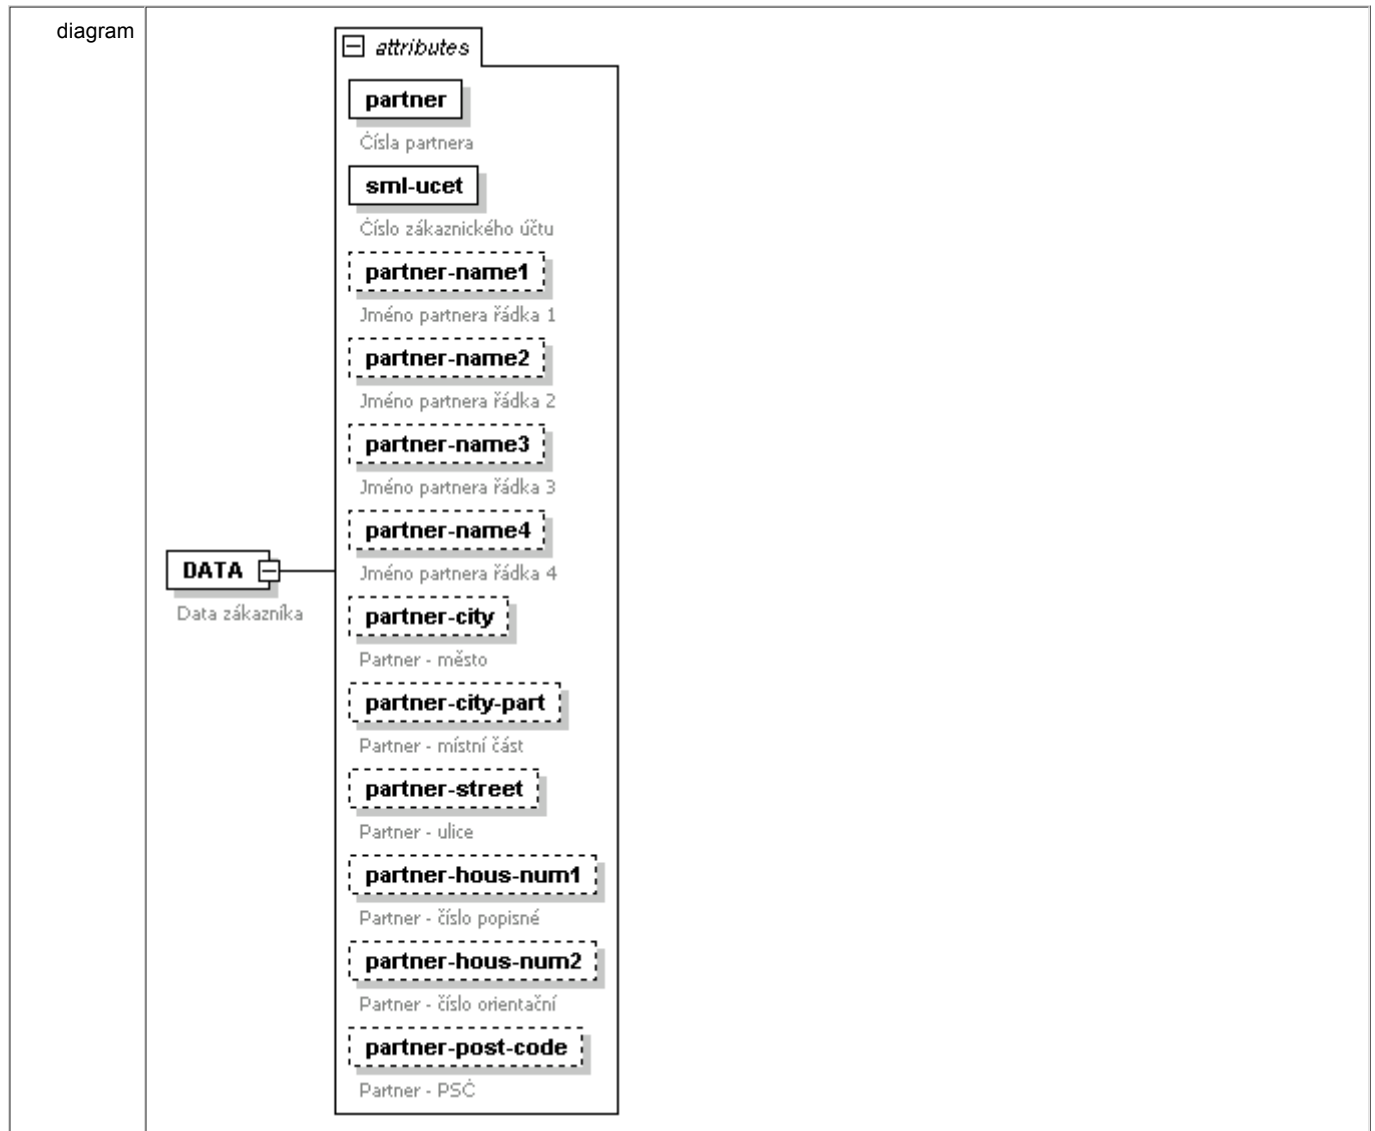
diagram

DATA

Data zákazníka

attributes

partner

Čísla partnera

sml-ucet

Číslo zákaznického účtu

partner-name1

Jméno partnera řádka 1

partner-name2

Jméno partnera řádka 2

partner-name3

Jméno partnera řádka 3

partner-name4

Jméno partnera řádka 4

partner-city

Partner - město

partner-city-part

Partner - místní část

partner-street

Partner - ulice

partner-hous-num1

Partner - číslo popisné

partner-hous-num2

Partner - číslo orientační

partner-post-code

Partner - PSČ